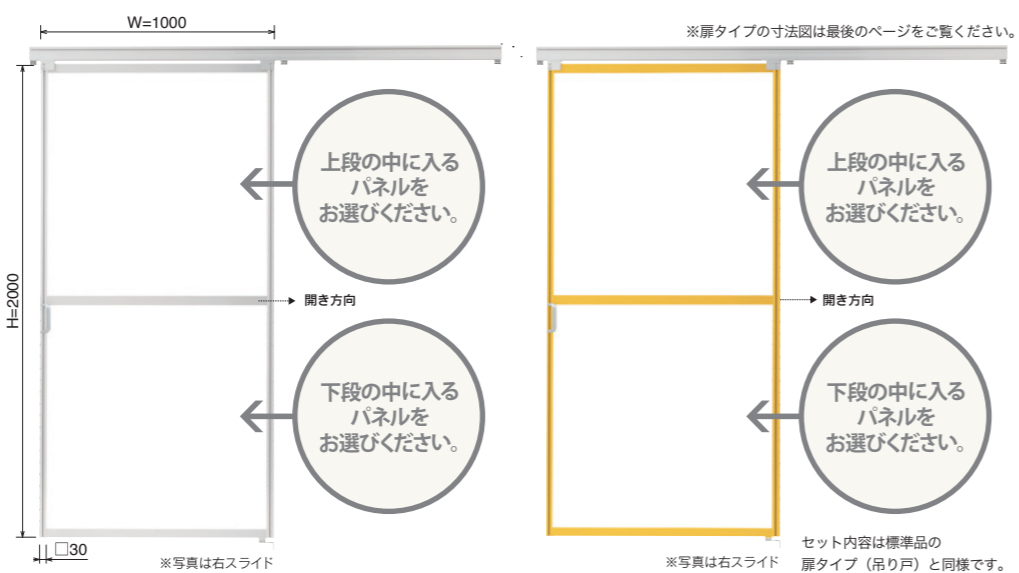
W=1000

※扉タイプの寸法図は最後のページをご覧ください。

H=2000

上段の中に入るパネルをお選びください。

開き方向

下段の中に入るパネルをお選びください。

□30

※写真は右スライド

上段の中に入るパネルをお選びください。

開き方向

下段の中に入るパネルをお選びください。

※写真は右スライド

セット内容は標準品の扉タイプ（吊り戸）と同様です。